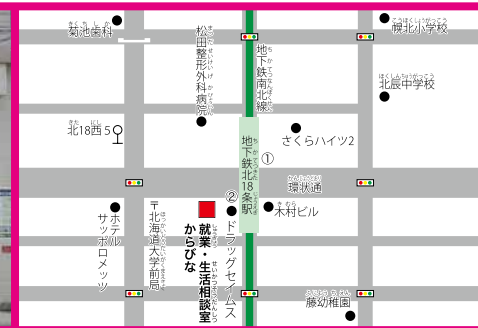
きくちしか
菊池歯科

まつだせいけいげかびょういん
松田整形外科病院

ちかてつなんぼくせん
地下鉄南北線

そうほくしょうがっこう
札北小学校

ほくしんちゅうがっこう
北辰中学校

きた にしご
北18西5

さくらハイツ2

①

ちかてつきたじゅうはちじょうえき
地下鉄北18条駅

②

かんじょうどおり
環状通

きむら
木村ビル

ホテル
サッポロメッツ

ほっかいどうだいがくまえきょく
〒北海道大学前局

しゅうぎょう・せいかつそうだんしつ
就業・生活相談室
からびな

ドラッグセイムス

ふじようちえん
藤幼稚園